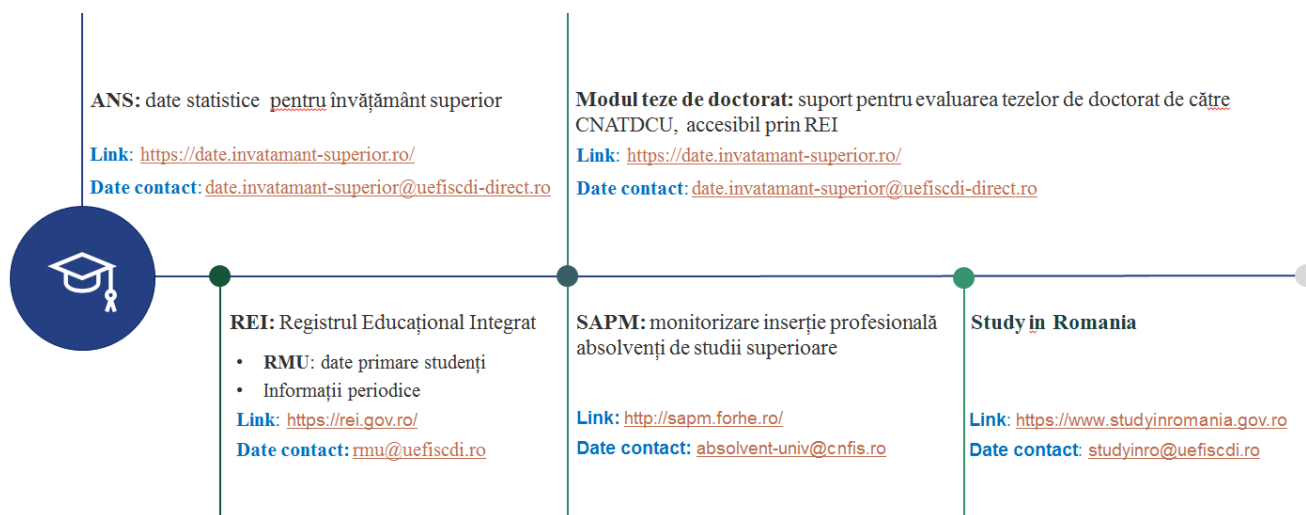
ANS: date statistice pentru învățământ superior

Link: https://date.invatamant-superior.ro/

Date contact: date.invatamant-superior@uefiscdi-direct.ro

Modul teze de doctorat: suport pentru evaluarea tezelor de doctorat de către CNATDCU, accesibil prin REI

Link: https://date.invatamant-superior.ro/

Date contact: date.invatamant-superior@uefiscdi-direct.ro

REI: Registrul Educațional Integrat

- RMU: date primare studenți
- Informații periodice

Link: https://rei.gov.ro/

Date contact: rmu@uefiscdi.ro

SAPM: monitorizare inserție profesională absolvenți de studii superioare

Link: http://sapm.forhe.ro/

Date contact: absolvent-univ@cnfis.ro

Study in Romania

Link: https://www.studyinromania.gov.ro

Date contact: studyinro@uefiscdi.ro